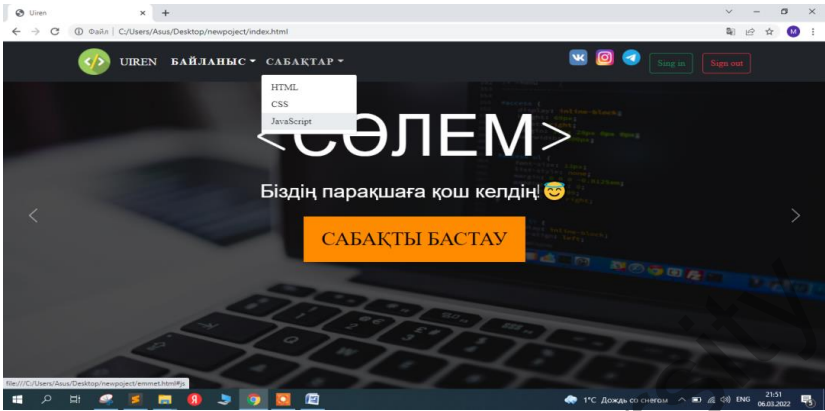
Uiren × +

Файл | C:/Users/Asus/Desktop/newpoject/index.html

M

UIREN БАЙЛАНЫС ▾ САБАКТАР ▾

HTML
CSS
JavaScript

Sign in Sign out

<СӘЛЕМ>

Біздің парақшаға қош келдің!😇

САБАҚТЫ БАСТАУ

file:///C:/Users/Asus/Desktop/newpoject/emmet.html#js

1°C Дождь со снегом ENG 21:51 06.03.2022